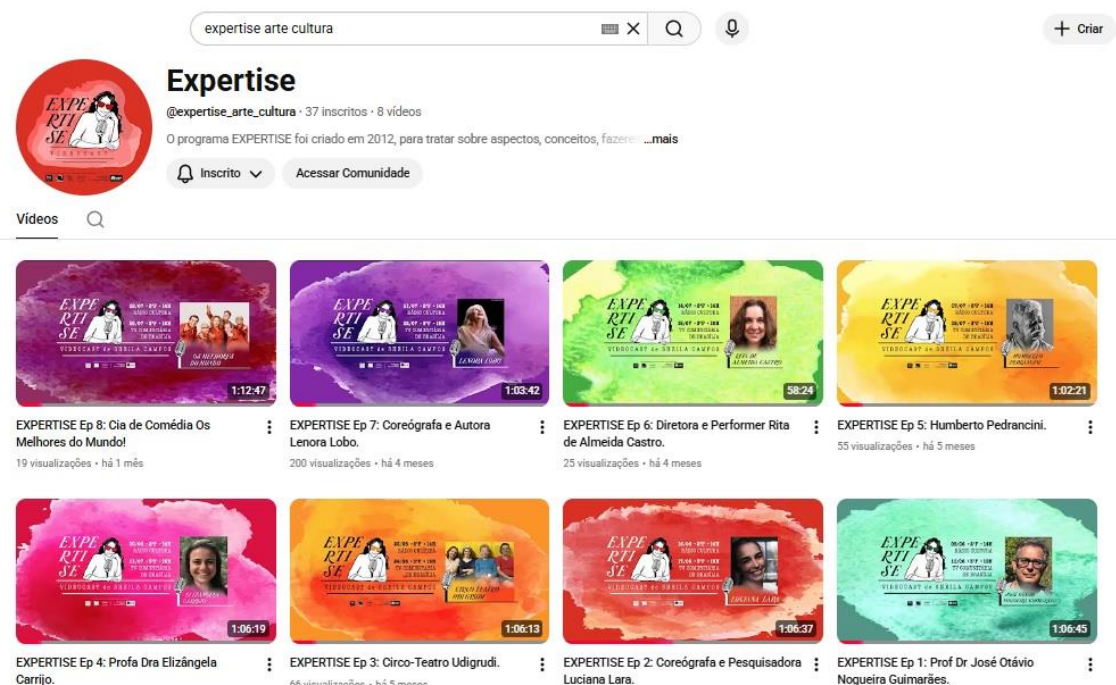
expertise arte cultura

Criar

EXPE RTI SE

Expertise

@expertise_arte_cultura · 37 inscritos · 8 vídeos

O programa EXPERTISE foi criado em 2012, para tratar sobre aspectos, conceitos, fazere ...mais

Inscrito

Acessar Comunidade

Vídeos

EXPE RTI SE
VIDEOCAST de SHEILA CAMPOS
1:12:47
EXPERTISE Ep 8: Cia de Comédia Os Melhores do Mundo!
19 visualizações · há 1 mês

EXPE RTI SE
VIDEOCAST de SHEILA CAMPOS
1:03:42
EXPERTISE Ep 7: Coreógrafa e Autora Lenora Lobo.
200 visualizações · há 4 meses

EXPE RTI SE
58:24
EXPERTISE Ep 6: Diretora e Performer Rita de Almeida Castro.
25 visualizações · há 4 meses

EXPE RTI SE
1:02:21
EXPERTISE Ep 5: Humberto Pedrancini.
55 visualizações · há 5 meses

EXPE RTI SE
1:06:19
EXPERTISE Ep 4: Profa Dra Elizângela Carrijo.

EXPE RTI SE
VIDEOCAST de SHEILA CAMPOS
1:06:13
EXPERTISE Ep 3: Circo-Teatro Udigrudi.
66 visualizações · há 5 meses

EXPE RTI SE
1:06:37
EXPERTISE Ep 2: Coreógrafa e Pesquisadora Luciana Lara.

EXPE RTI SE
1:06:45
EXPERTISE Ep 1: Prof Dr José Otávio Nogueira Guimarães.